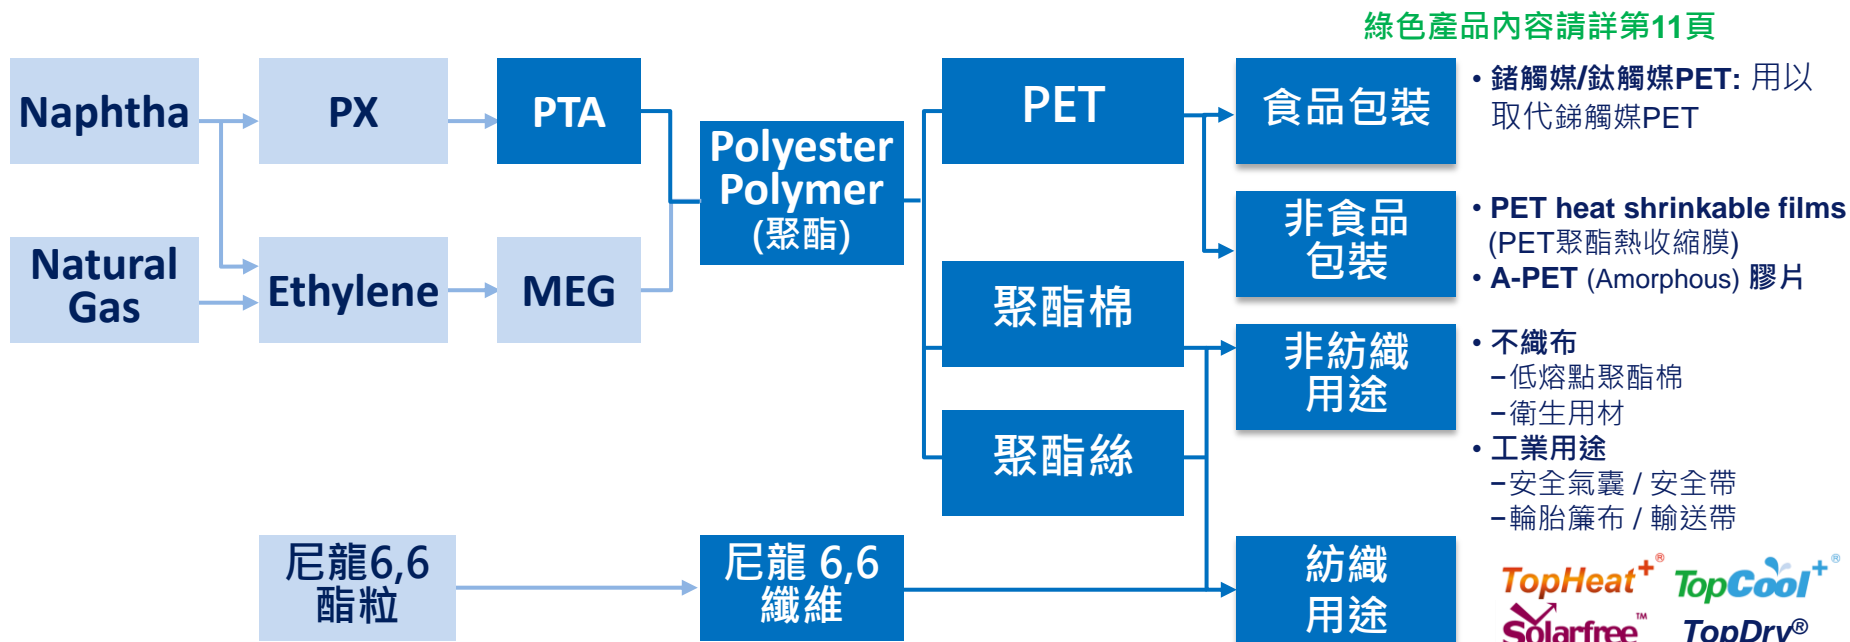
綠色產品內容請詳第11頁

Naphtha

PX

PTA

Natural Gas

Ethylene

MEG

Polyester Polymer (聚酯)

PET

聚酯棉

聚酯絲

食品包裝

非食品包裝

非紡織用途

紡織用途

尼龍6,6酯粒

尼龍 6,6 纖維

• 鍺觸媒/鈦觸媒PET: 用以取代銻觸媒PET

• PET heat shrinkable films (PET聚酯熱收縮膜)
• A-PET (Amorphous) 膠片

• 不織布
–低熔點聚酯棉
–衛生用材
• 工業用途
–安全氣囊 / 安全帶
–輪胎簾布 / 輸送帶

TopHeat+®
TopCool+®
Solarfree™
TopDry®